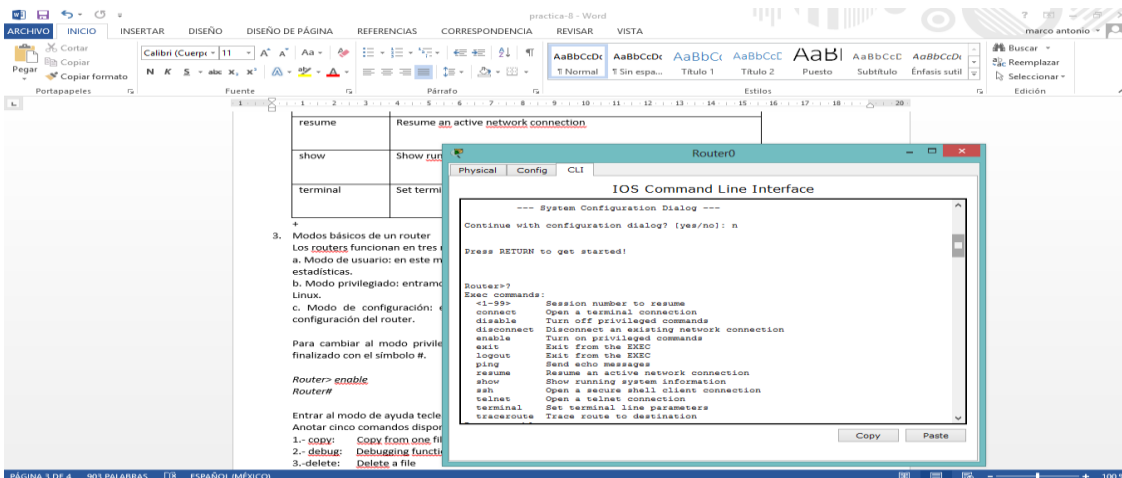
practica-8 - Word
? marco antonio
ARCHIVO INICIO INSERTAR DISEÑO DISEÑO DE PÁGINA REFERENCIAS CORRESPONDENCIA REVISAR VISTA
Cortar
Copiar
Pegar
Copiar formato
Portapapeles
Calibri (Cuerpo 11
Fuente
Párrafo
AaBbCcDc ¶ Normal
AaBbCcDc ¶ Sin espa...
AaBbCc Título 1
AaBbCcC Título 2
AaB Puesto
AaBbCcC Subtítulo
AaBbCcDc Énfasis sutil
Estilos
Buscar
Reemplazar
Seleccionar
Edición

| resume | Resume an active network connection |
|---|---|
| show | Show run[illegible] |
| terminal | Set termi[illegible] |

3. Modos básicos de un router
Los routers funcionan en tres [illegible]
a. Modo de usuario: en este m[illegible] estadísticas.
b. Modo privilegiado: entramo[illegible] Linux.
c. Modo de configuración: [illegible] configuración del router.

Para cambiar al modo privile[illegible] finalizado con el símbolo #.

Router> enable
Router#

Entrar al modo de ayuda tecle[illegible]
Anotar cinco comandos dispo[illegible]
1.- copy: Copy from one fil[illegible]
2.- debug: Debugging functi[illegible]
3.-delete: Delete a file

Router0
Physical Config CLI
IOS Command Line Interface

--- System Configuration Dialog ---

Continue with configuration dialog? [yes/no]: n

Press RETURN to get started!

Router>?
Exec commands:
<1-99> Session number to resume
connect Open a terminal connection
disable Turn off privileged commands
disconnect Disconnect an existing network connection
enable Turn on privileged commands
exit Exit from the EXEC
logout Exit from the EXEC
ping Send echo messages
resume Resume an active network connection
show Show running system information
ssh Open a secure shell client connection
telnet Open a telnet connection
terminal Set terminal line parameters
traceroute Trace route to destination

Copy Paste

PÁGINA 3 DE 4 903 PALABRAS ESPAÑOL (MÉXICO)